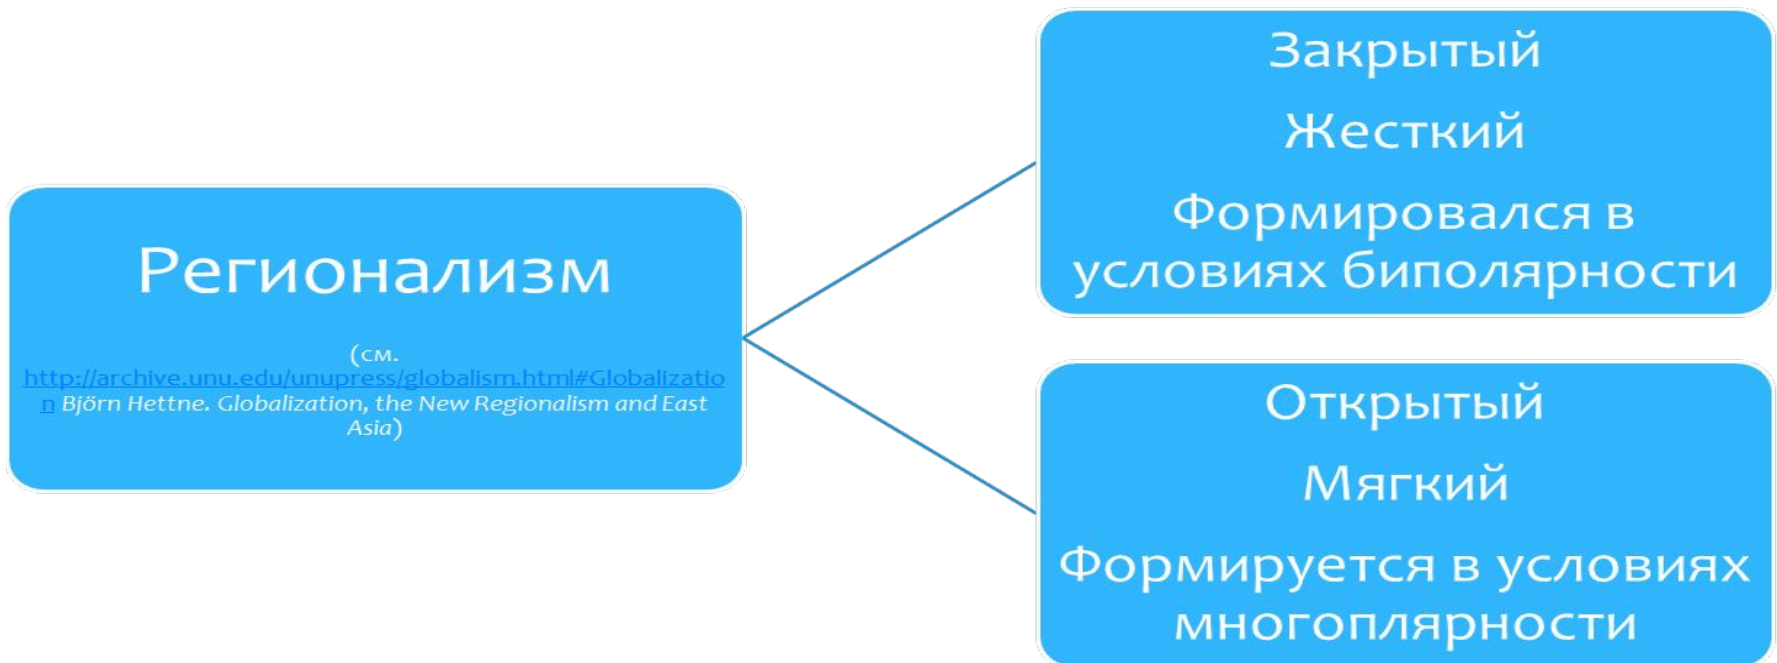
Регионализм

(см. http://archive.unu.edu/unupress/globalism.html#Globalization Björn Hettne. Globalization, the New Regionalism and East Asia)

Закрытый

Жесткий

Формировался в условиях биполярности

Открытый

Мягкий

Формируется в условиях многоплярности